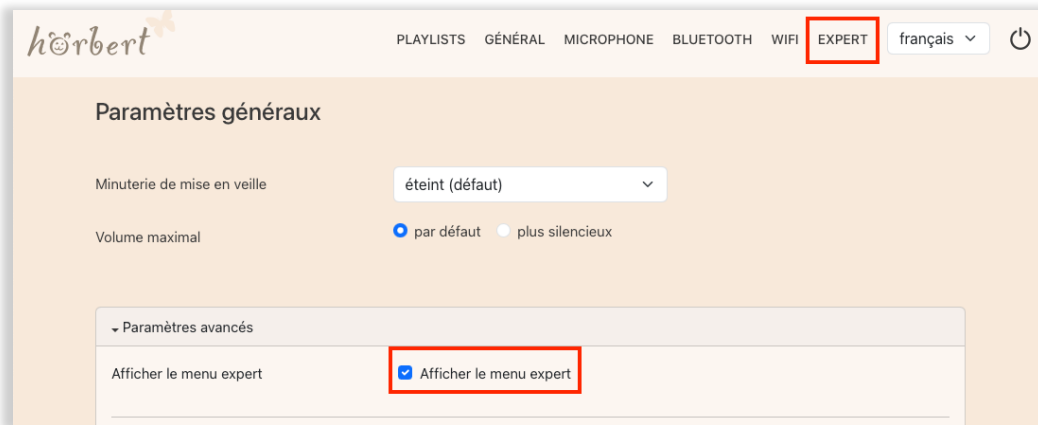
hörbert

PLAYLISTS GÉNÉRAL MICROPHONE BLUETOOTH WIFI EXPERT français

Paramètres généraux

Minuterie de mise en veille
éteint (défaut)

Volume maximal
par défaut plus silencieux

Paramètres avancés

Afficher le menu expert
Afficher le menu expert